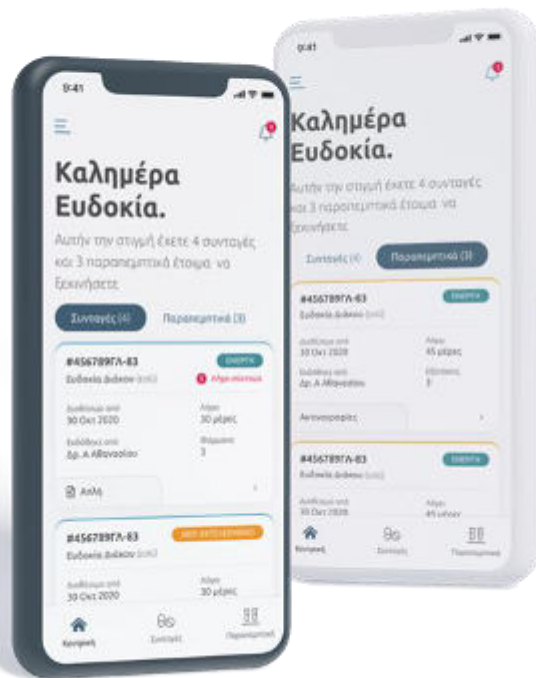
9:41

Καλημέρα Ευδοκία.

Αυτήν την στιγμή έχετε 4 συνταγές και 3 παραπεμπτικά έτοιμα να ξεκινήσετε

Συνταγές (4)
Παραπεμπτικά (3)

#456789ΓΛ-83
ΕΝΕΡΓΗ
Ευδοκία Διάκου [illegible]
Λήγει σύντομα
Διαθέσιμη από
30 Οκτ 2020
Λήγει
30 μέρες
Εκδόθηκε από
Δρ. Α Αθανασίου
Θεραπεία
3
Αλλη

#456789ΓΛ-83
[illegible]
Ευδοκία Διάκου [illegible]
Διαθέσιμη από
30 Οκτ 2020
Λήγει
30 μέρες

Αρχική
Συνταγές
Παραπεμπτικά

9:41

Καλημέρα Ευδοκία.

Αυτήν την στιγμή έχετε 4 συνταγές και 3 παραπεμπτικά έτοιμα να ξεκινήσετε

Συνταγές (4)
Παραπεμπτικά (3)

#456789ΓΛ-83
ΕΝΕΡΓΗ
Ευδοκία Διάκου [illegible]
Διαθέσιμη από
30 Οκτ 2020
Λήγει
45 μέρες
Εκδόθηκε από
Δρ. Α Αθανασίου
Εξετάσεις
3
Ακτινογραφίες

#456789ΓΛ-83
ΕΝΕΡΓΗ
Ευδοκία Διάκου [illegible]
Διαθέσιμη από
Λήγει
45 μέρες

Αρχική
Συνταγές
Παραπεμπτικά